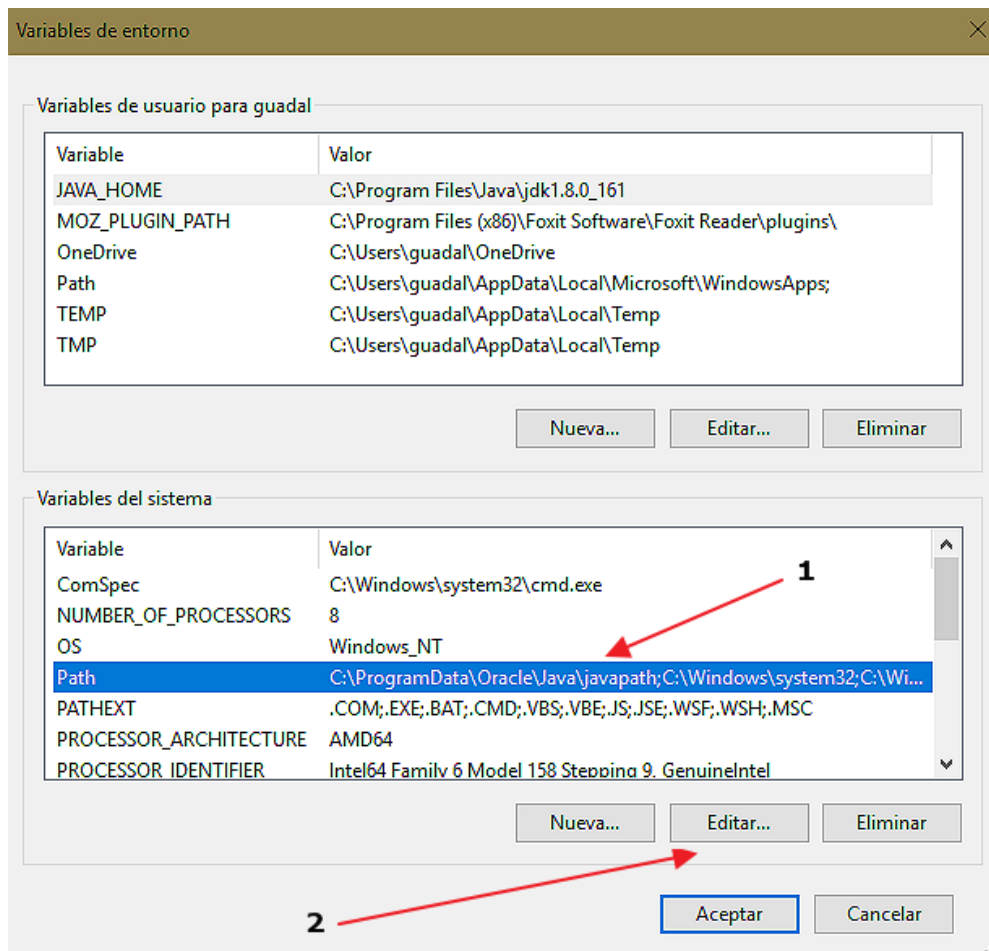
Variables de entorno

Variables de usuario para guadal

| Variable | Valor |
|---|---|
| JAVA_HOME | C:\Program Files\Java\jdk1.8.0_161 |
| MOZ_PLUGIN_PATH | C:\Program Files (x86)\Foxit Software\Foxit Reader\plugins\ |
| OneDrive | C:\Users\guadal\OneDrive |
| Path | C:\Users\guadal\AppData\Local\Microsoft\WindowsApps; |
| TEMP | C:\Users\guadal\AppData\Local\Temp |
| TMP | C:\Users\guadal\AppData\Local\Temp |

Nueva... Editar... Eliminar

Variables del sistema

| Variable | Valor |
|---|---|
| ComSpec | C:\Windows\system32\cmd.exe |
| NUMBER_OF_PROCESSORS | 8 |
| OS | Windows_NT |
| Path | C:\ProgramData\Oracle\Java\javapath;C:\Windows\system32;C:\Wi... |
| PATHEXT | .COM;.EXE;.BAT;.CMD;.VBS;.VBE;.JS;.JSE;.WSF;.WSH;.MSC |
| PROCESSOR_ARCHITECTURE | AMD64 |
| PROCESSOR_IDENTIFIER | Intel64 Family 6 Model 158 Stepping 9, GenuineIntel |

1

Nueva... Editar... Eliminar

2

Aceptar Cancelar